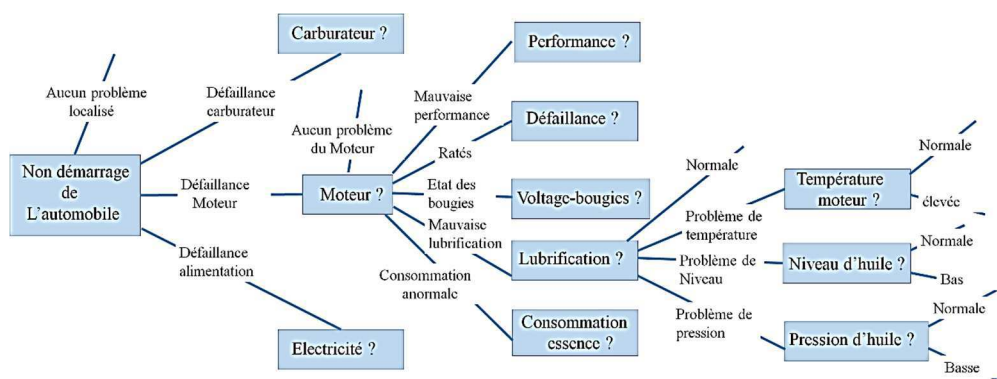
Non démarrage de L'automobile

Aucun problème localisé

Défaillance carburateur

Carburateur ?

Défaillance Moteur

Défaillance alimentation

Electricité ?

Aucun problème du Moteur

Moteur ?

Mauvaise performance

Performance ?

Ratés

Défaillance ?

Etat des bougies

Voltage-bougies ?

Mauvaise lubrification

Lubrification ?

Consommation anormale

Consommation essence ?

Normale

Problème de température

Température moteur ?

Normale

élevée

Problème de Niveau

Niveau d'huile ?

Normale

Bas

Problème de pression

Pression d'huile ?

Normale

Basse